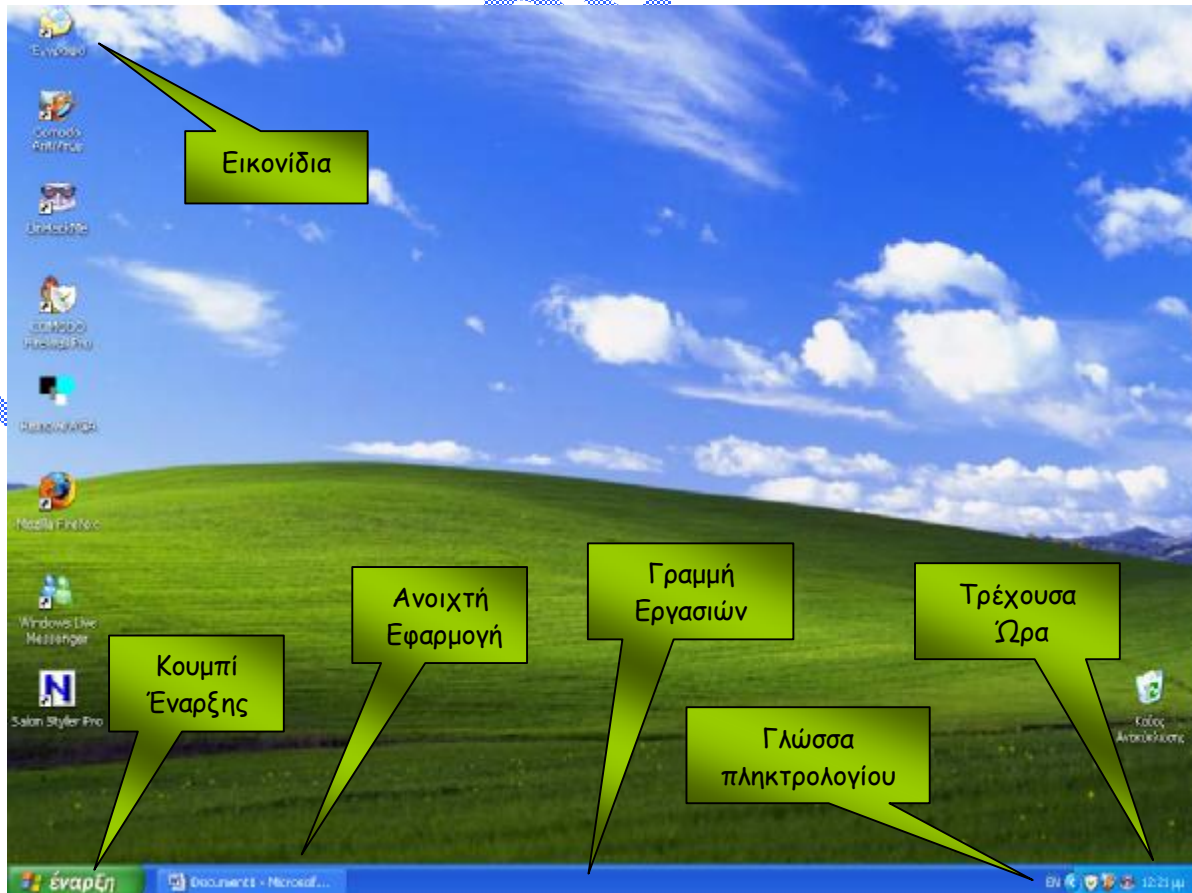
Έγγραφα

Comodo AntiVirus

UnHackMe

COMODO Firewall Pro

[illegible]

Mozilla Firefox

Windows Live Messenger

Salon Styler Pro

Εικονίδια

Ανοιχτή Εφαρμογή

Γραμμή Εργασιών

Τρέχουσα Ώρα

Κουμπί Έναρξης

Γλώσσα πληκτρολογίου

Κάδος Ανακύκλωσης

έναρξη

Document1 - Microsof...

EN

12:21 μμ